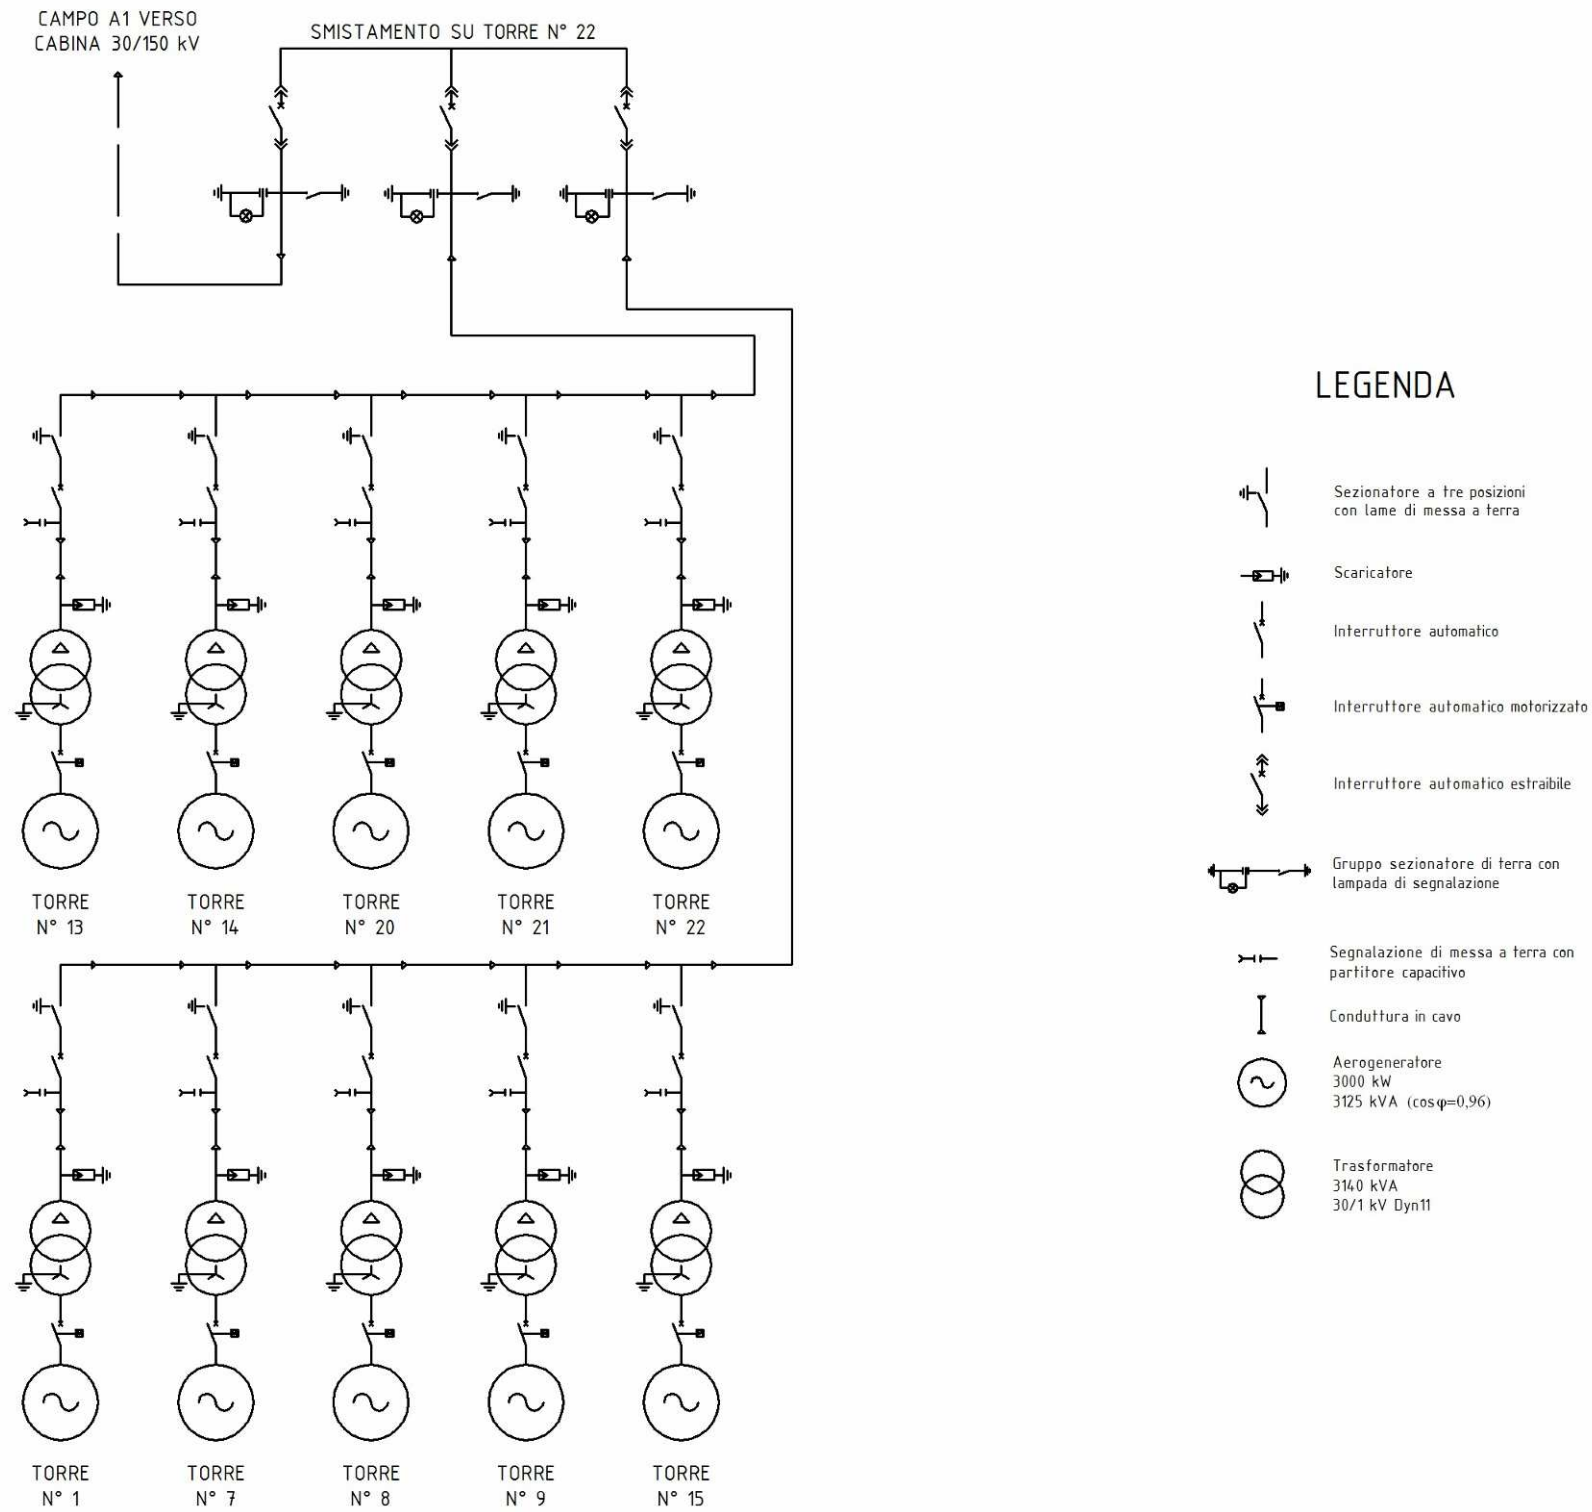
CAMPO A1 VERSO
CABINA 30/150 kV

SMISTAMENTO SU TORRE N° 22

TORRE
N° 13

TORRE
N° 14

TORRE
N° 20

TORRE
N° 21

TORRE
N° 22

TORRE
N° 1

TORRE
N° 7

TORRE
N° 8

TORRE
N° 9

TORRE
N° 15

LEGENDA

Sezionatore a tre posizioni con lame di messa a terra

Scaricatore

Interruttore automatico

Interruttore automatico motorizzato

Interruttore automatico estraibile

Gruppo sezionatore di terra con lampada di segnalazione

Segnalazione di messa a terra con partitore capacitivo

Conduttura in cavo

Aerogeneratore
3000 kW
3125 kVA (cos$\varphi$=0,96)

Trasformatore
3140 kVA
30/1 kV Dyn11